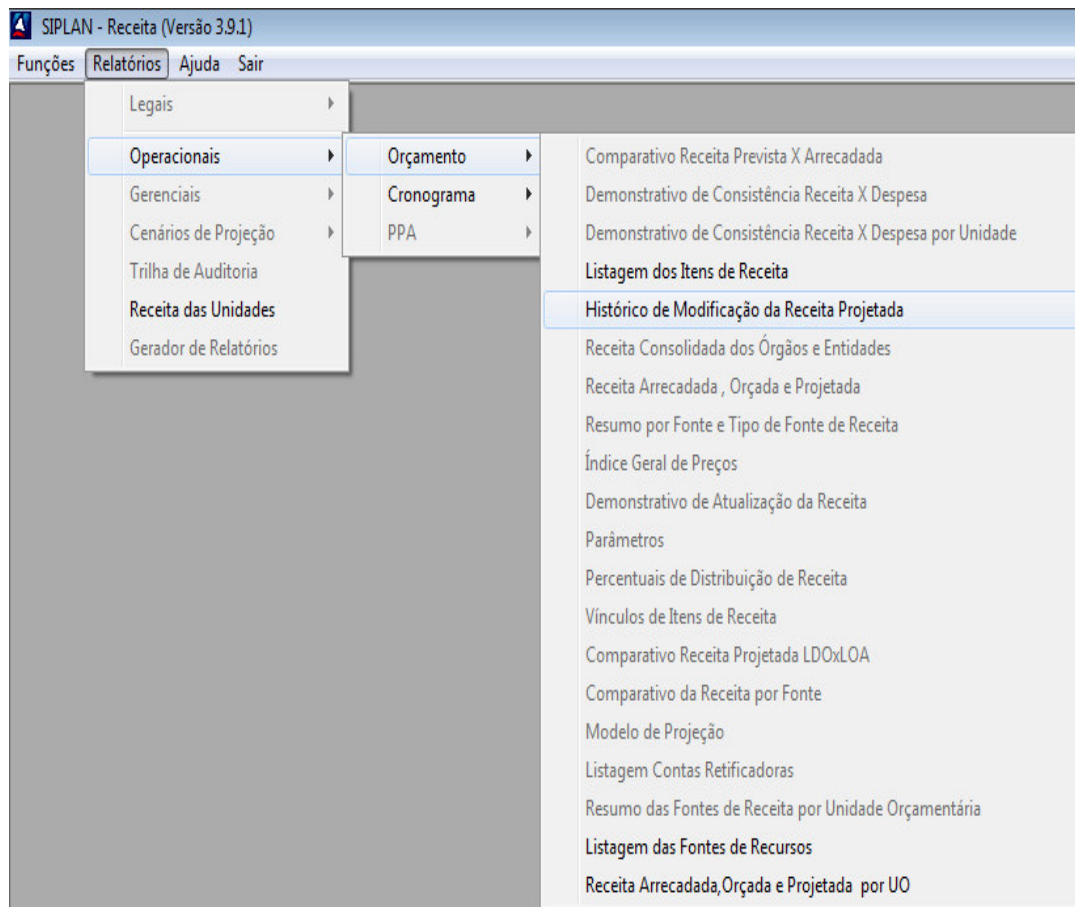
SIPLAN - Receita (Versão 3.9.1)

Funções Relatórios Ajuda Sair

Legais
Operacionais
Gerenciais
Cenários de Projeção
Trilha de Auditoria
Receita das Unidades
Gerador de Relatórios

Orçamento
Cronograma
PPA

Comparativo Receita Prevista X Arrecadada
Demonstrativo de Consistência Receita X Despesa
Demonstrativo de Consistência Receita X Despesa por Unidade
Listagem dos Itens de Receita
Histórico de Modificação da Receita Projetada
Receita Consolidada dos Órgãos e Entidades
Receita Arrecadada , Orçada e Projetada
Resumo por Fonte e Tipo de Fonte de Receita
Índice Geral de Preços
Demonstrativo de Atualização da Receita
Parâmetros
Percentuais de Distribuição de Receita
Vínculos de Itens de Receita
Comparativo Receita Projetada LDOxLOA
Comparativo da Receita por Fonte
Modelo de Projeção
Listagem Contas Retificadoras
Resumo das Fontes de Receita por Unidade Orçamentária
Listagem das Fontes de Recursos
Receita Arrecadada,Orçada e Projetada por UO